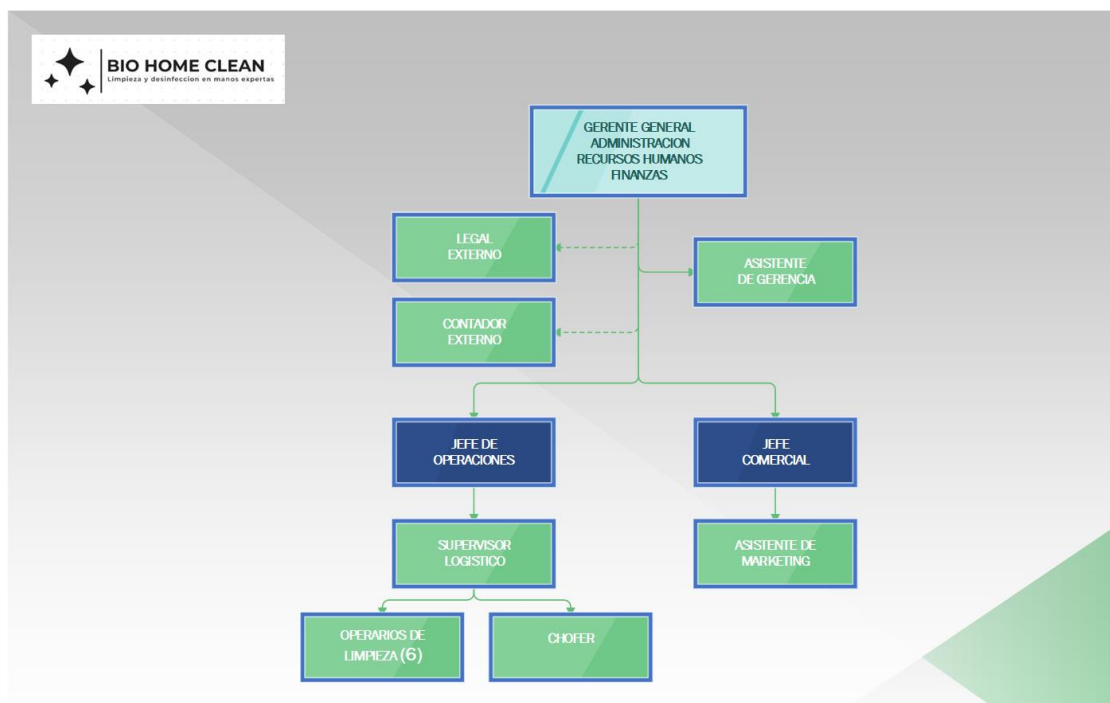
BIO HOME CLEAN
Limpieza y desinfeccion en manos expertas

GERENTE GENERAL
ADMINISTRACION
RECURSOS HUMANOS
FINANZAS

LEGAL
EXTERNO

ASISTENTE
DE GERENCIA

CONTADOR
EXTERNO

JEFE DE
OPERACIONES

JEFE
COMERCIAL

SUPERVISOR
LOGISTICO

ASISTENTE DE
MARKETING

OPERARIOS DE
LIMPIEZA (6)

CHOFER